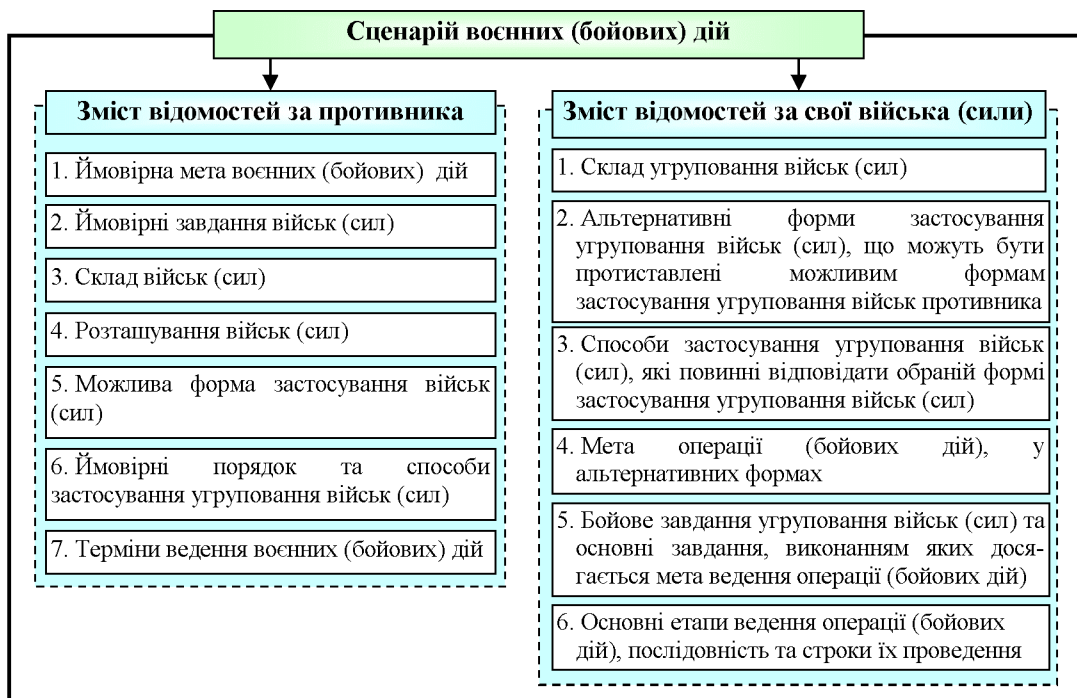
Сценарій воєнних (бойових) дій

Зміст відомостей за противника

1. Ймовірна мета воєнних (бойових) дій

2. Ймовірні завдання військ (сил)

3. Склад військ (сил)

4. Розташування військ (сил)

5. Можлива форма застосування військ (сил)

6. Ймовірні порядок та способи застосування угруповання військ (сил)

7. Терміни ведення воєнних (бойових) дій

Зміст відомостей за свої війська (сили)

1. Склад угруповання військ (сил)

2. Альтернативні форми застосування угруповання військ (сил), що можуть бути протиставлені можливим формам застосування угруповання військ противника

3. Способи застосування угруповання військ (сил), які повинні відповідати обраній формі застосування угруповання військ (сил)

4. Мета операції (бойових дій), у альтернативних формах

5. Бойове завдання угруповання військ (сил) та основні завдання, виконанням яких досягається мета ведення операції (бойових дій)

6. Основні етапи ведення операції (бойових дій), послідовність та строки їх проведення